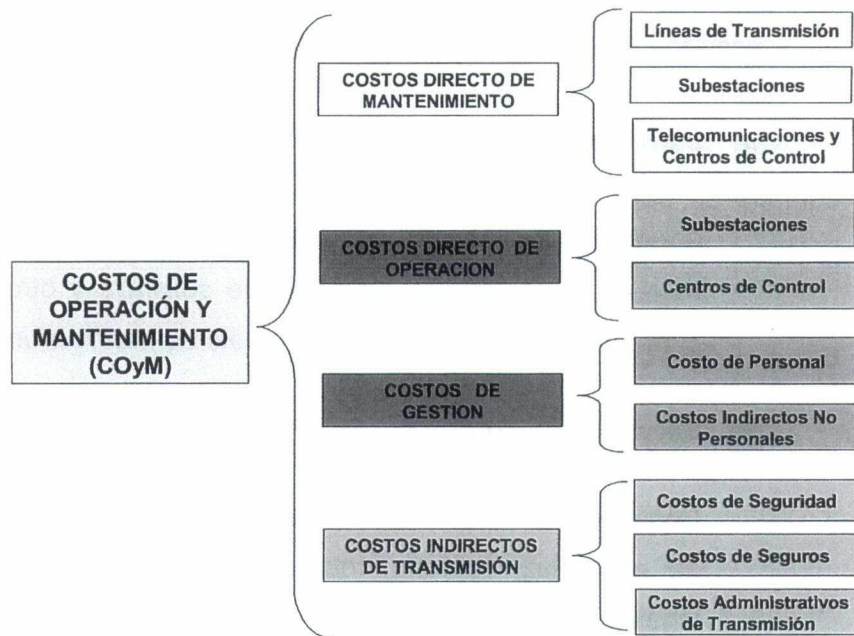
COSTOS DE OPERACIÓN Y MANTENIMIENTO (COyM)

COSTOS DIRECTO DE MANTENIMIENTO

Líneas de Transmisión

Subestaciones

Telecomunicaciones y Centros de Control

COSTOS DIRECTO DE OPERACION

Subestaciones

Centros de Control

COSTOS DE GESTION

Costo de Personal

Costos Indirectos No Personales

COSTOS INDIRECTOS DE TRANSMISIÓN

Costos de Seguridad

Costos de Seguros

Costos Administrativos de Transmisión